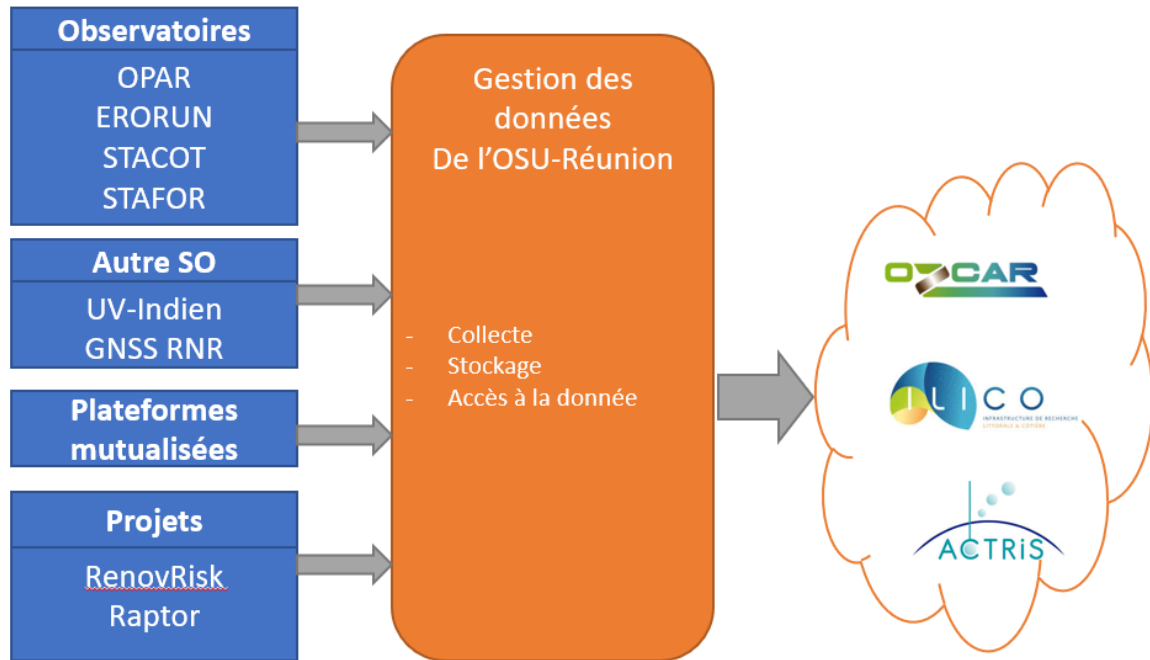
Observatoires
OPAR
ERORUN
STACOT
STAFOR

Autre SO
UV-Indien
GNSS RNR

Plateformes mutualisées

Projets
RenovRisk
Raptor

Gestion des données
De l'OSU-Réunion

- Collecte
- Stockage
- Accès à la donnée

OZCAR

ILICO
INFRASTRUCTURE DE RECHERCHE LITTORALE & CÔTIÈRE

ACTRiS